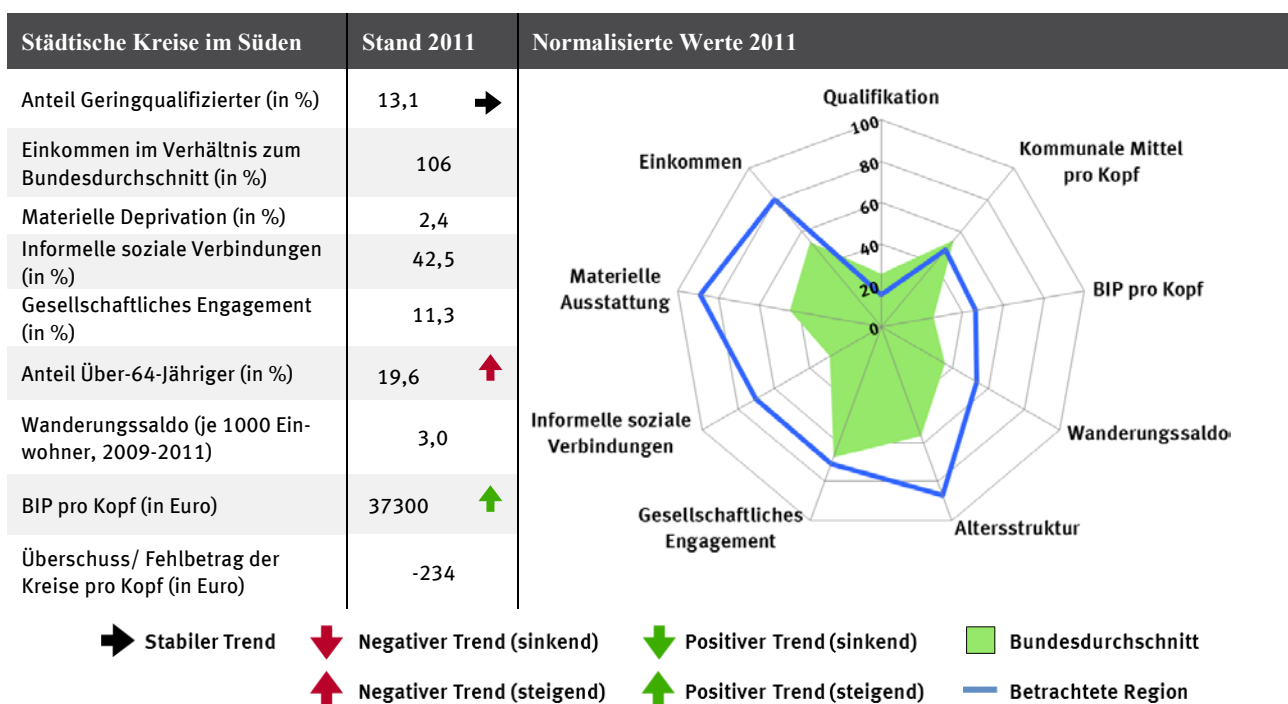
| Städtische Kreise im Süden | Stand 2011 |
|---|---|
| Anteil Geringqualifizierter (in %) | 13,1 |
| Einkommen im Verhältnis zum Bundesdurchschnitt (in %) | 106 |
| Materielle Deprivation (in %) | 2,4 |
| Informelle soziale Verbindungen (in %) | 42,5 |
| Gesellschaftliches Engagement (in %) | 11,3 |
| Anteil Über-64-Jähriger (in %) | 19,6 |
| Wanderungssaldo (je 1000 Einwohner, 2009-2011) | 3,0 |
| BIP pro Kopf (in Euro) | 37300 |
| Überschuss/ Fehlbetrag der Kreise pro Kopf (in Euro) | -234 |

Normalisierte Werte 2011

Qualifikation
Kommunale Mittel pro Kopf
BIP pro Kopf
Wanderungssaldo
Altersstruktur
Gesellschaftliches Engagement
Informelle soziale Verbindungen
Materielle Ausstattung
Einkommen
100
80
60
40
20
0

Stabiler Trend
Negativer Trend (sinkend)
Positiver Trend (sinkend)
Bundesdurchschnitt
Negativer Trend (steigend)
Positiver Trend (steigend)
Betrachtete Region